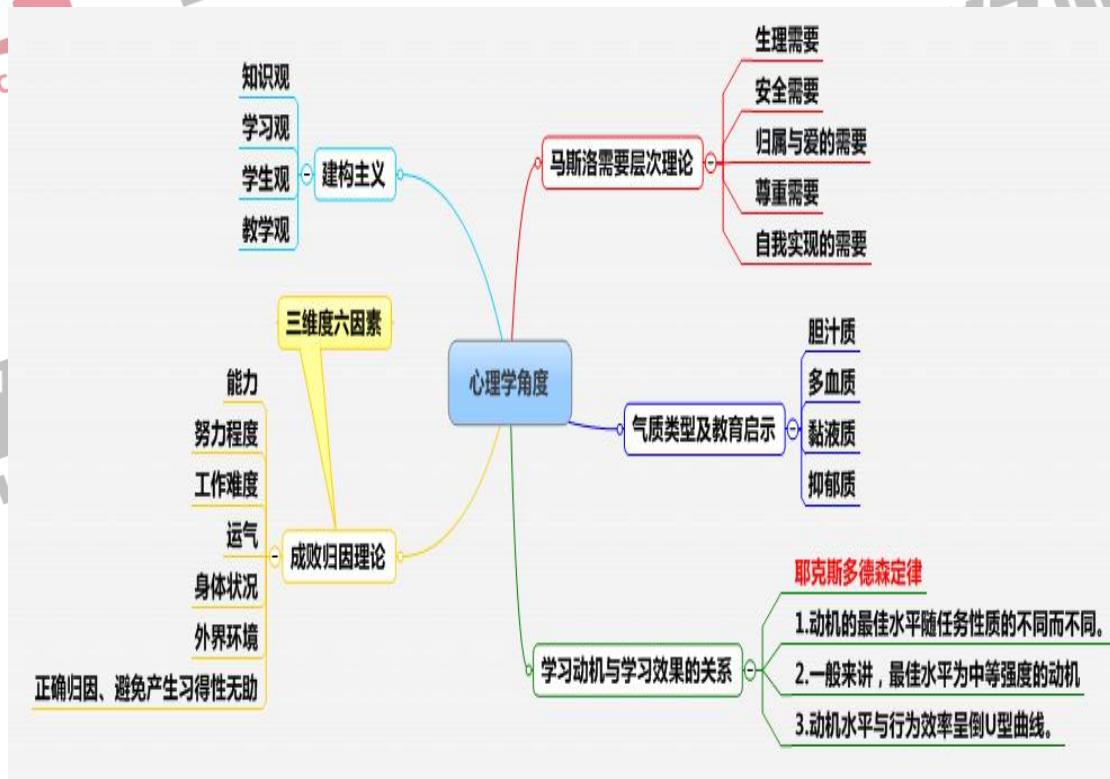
心理学角度

建构主义
知识观
学习观
学生观
教学观

马斯洛需要层次理论
生理需要
安全需要
归属与爱的需要
尊重需要
自我实现的需要

三维度六因素

成败归因理论
能力
努力程度
工作难度
运气
身体状况
外界环境
正确归因、避免产生习得性无助

气质类型及教育启示
胆汁质
多血质
黏液质
抑郁质

学习动机与学习效果的关系
耶克斯多德森定律
1.动机的最佳水平随任务性质的不同而不同。
2.一般来讲，最佳水平为中等强度的动机
3.动机水平与行为效率呈倒U型曲线。